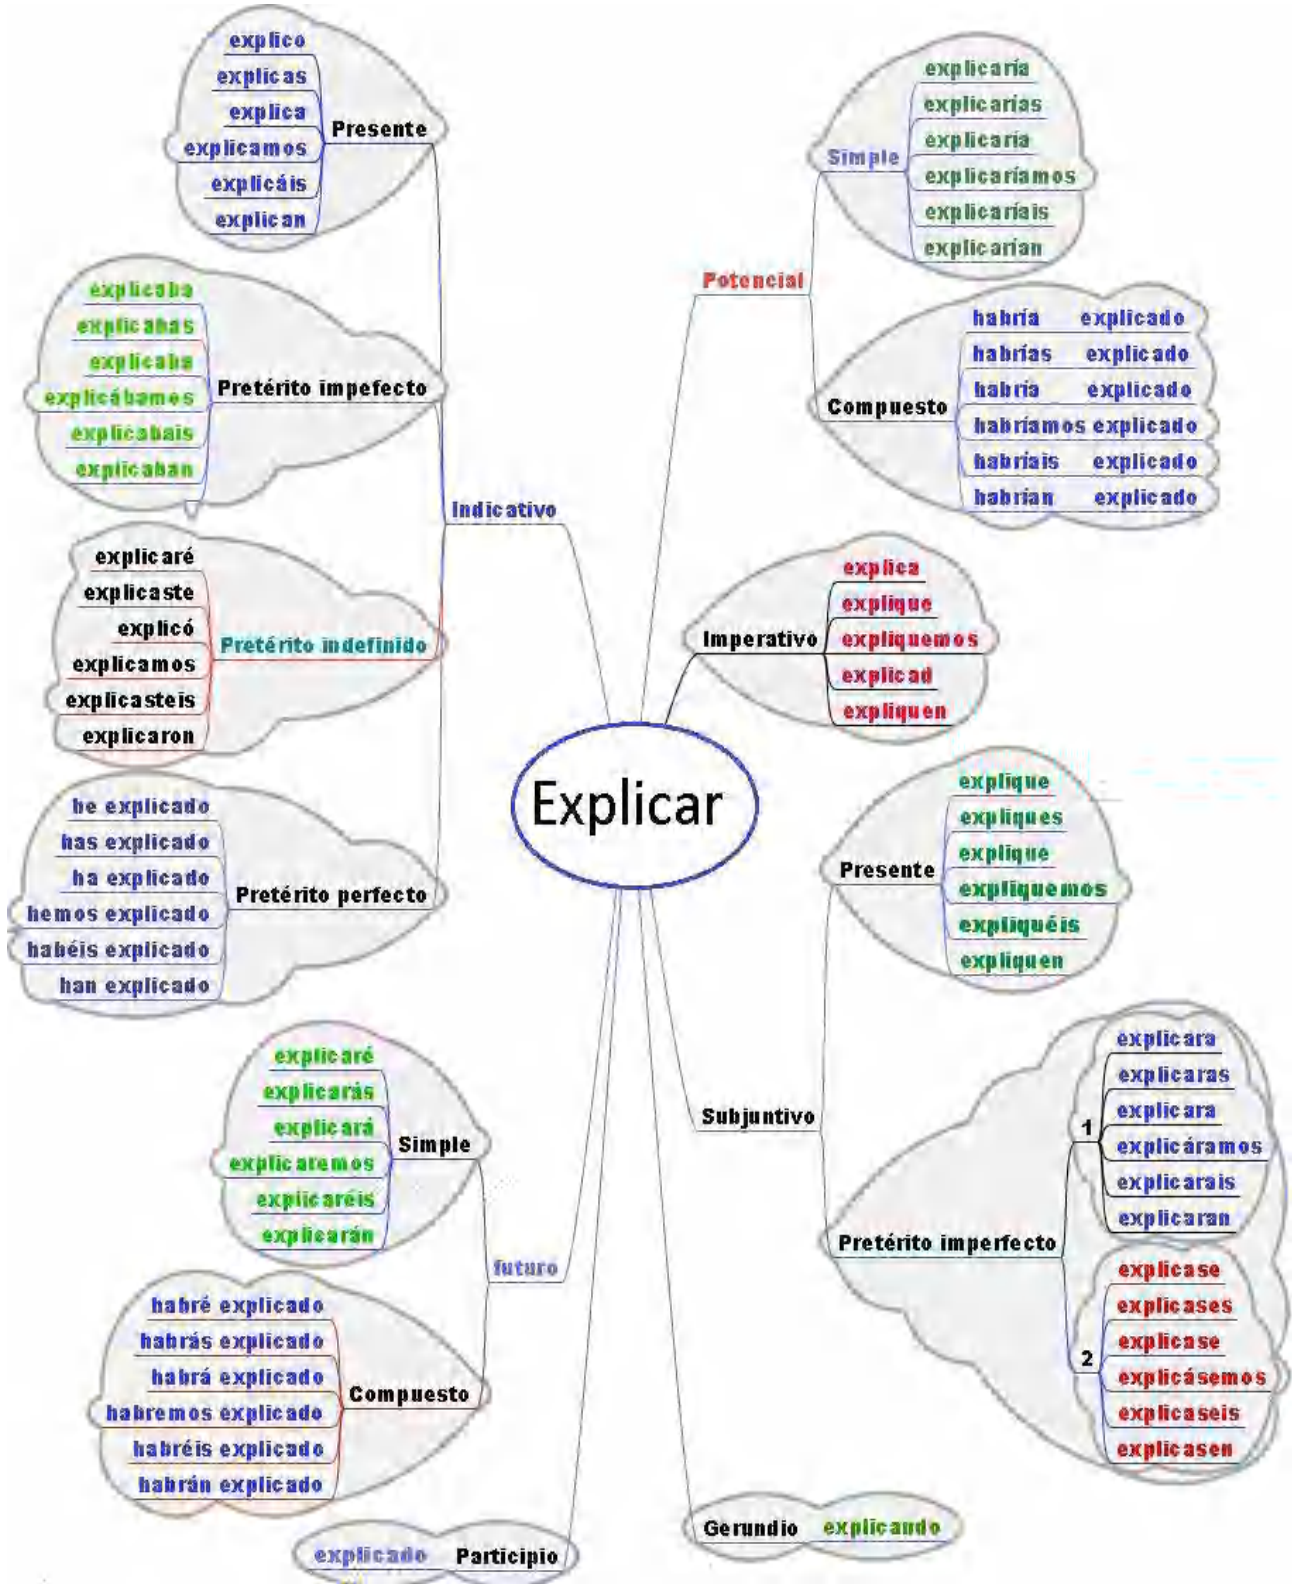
Explicar

Indicativo

Presente
explico
explicas
explica
explicamos
explicáis
explican

Pretérito impefecto
explicaba
explicabas
explicaba
explicábamos
explicabais
explicaban

Pretérito indefinido
explicaré
explicaste
explicó
explicamos
explicasteis
explicaron

Pretérito perfecto
he explicado
has explicado
ha explicado
hemos explicado
habéis explicado
han explicado

futuro

Simple
explicaré
explicarás
explicará
explicaremos
explicaréis
explicarán

Compuesto
habré explicado
habrás explicado
habrá explicado
habremos explicado
habréis explicado
habrán explicado

Participio
explicado

Potencial

Simple
explicaría
explicarías
explicaría
explicaríamos
explicaríais
explicarían

Compuesto
habría explicado
habrías explicado
habría explicado
habríamos explicado
habríais explicado
habrían explicado

Imperativo
explica
explique
expliquemos
explicad
expliquen

Subjuntivo

Presente
explique
expliques
explique
expliquemos
expliquéis
expliquen

Pretérito imperfecto
1
explicara
explicaras
explicara
explicáramos
explicarais
explicaran
2
explicase
explicases
explicase
explicásemos
explicaseis
explicasen

Gerundio explicando